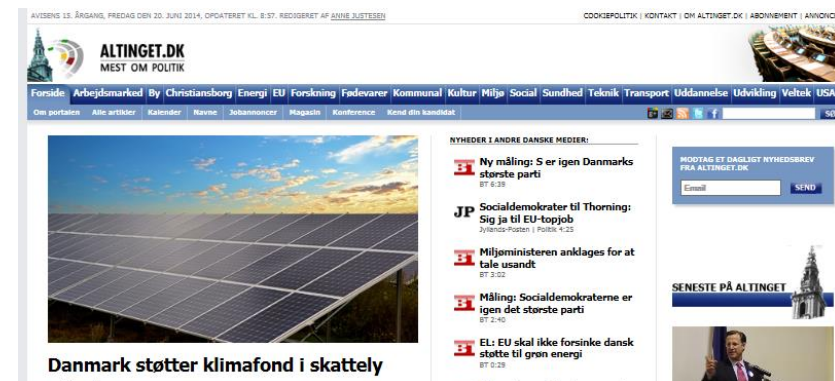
AVISENS 15. ÅRGANG, FREDAG DEN 20. JUNI 2014, OPDATERET KL. 8:57. REDIGERET AF ANNE JUSTESEN

COOKIEPOLITIK | KONTAKT | OM ALTINGET.DK | ABONNEMENT | ANNON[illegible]

ALTINGET.DK
MEST OM POLITIK

Forside Arbejdsmarked By Christiansborg Energi EU Forskning Fødevarer Kommunal Kultur Miljø Social Sundhed Teknik Transport Uddannelse Udvikling Veltek USA

Om portalen Alle artikler Kalender Navne Jobannoncer Magasin Konference Kend din kandidat

NYHEDER I ANDRE DANSKE MEDIER:

Ny måling: S er igen Danmarks største parti
BT 6:39

Socialdemokrater til Thorning: Sig ja til EU-topjob
Jyllands-Posten | Politik 4:25

Miljøministeren anklages for at tale usandt
BT 3:02

Måling: Socialdemokraterne er igen det største parti
BT 2:40

EL: EU skal ikke forsinke dansk støtte til grøn energi
BT 0:29

MODTAG ET DAGLIGT NYHEDSBREV FRA ALTINGET.DK

Email

SEND

SENESTE PÅ ALTINGET

Danmark støtter klimafond i skattely